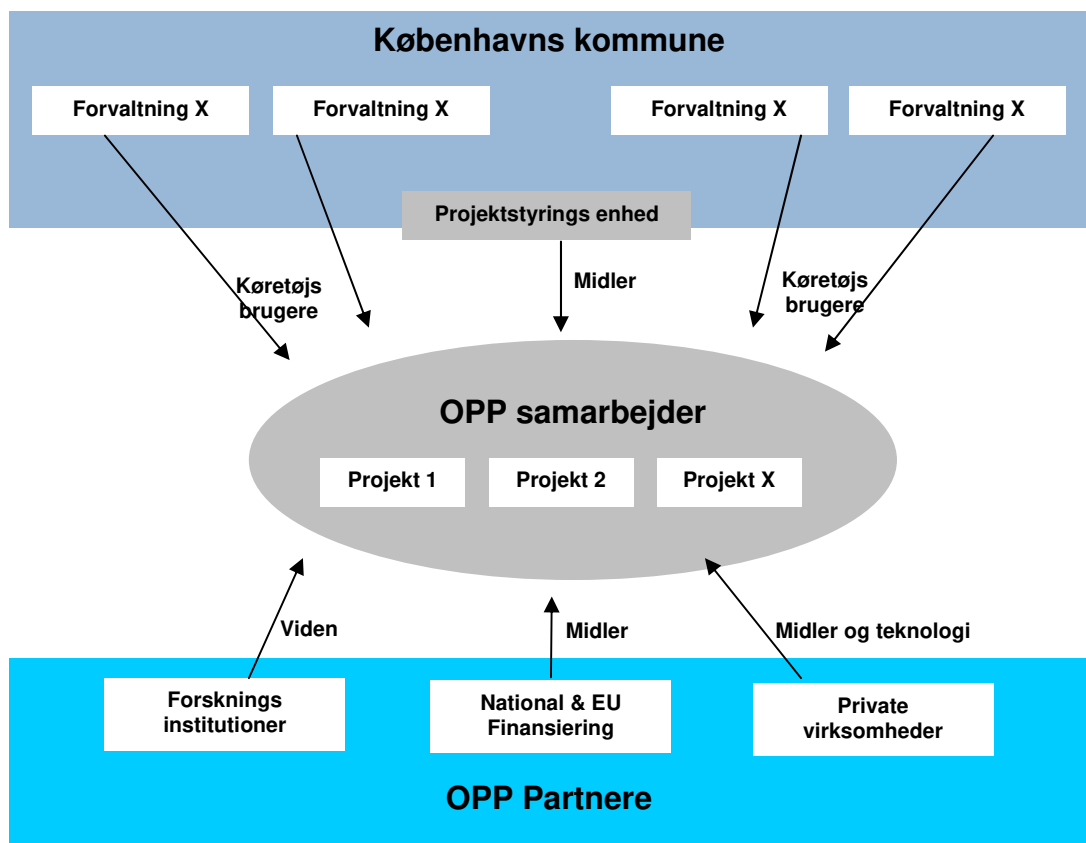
Københavns kommune

Forvaltning X

Forvaltning X

Forvaltning X

Forvaltning X

Projektstyrings enhed

Køretøjs brugere

Midler

Køretøjs brugere

OPP samarbejder

Projekt 1

Projekt 2

Projekt X

Viden

Midler

Midler og teknologi

Forsknings institutioner

National & EU Finansiering

Private virksomheder

OPP Partnere